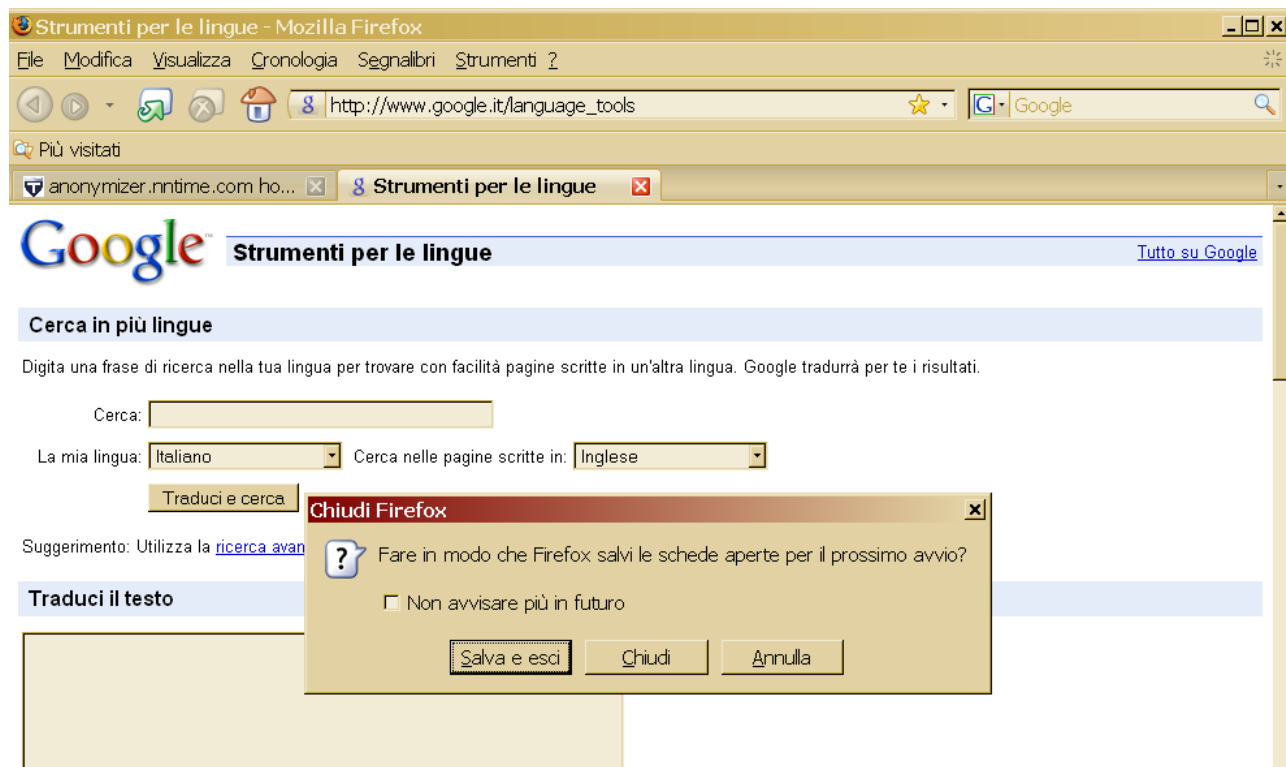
Strumenti per le lingue - Mozilla Firefox

File Modifica Visualizza Cronologia Segnalibri Strumenti ?

http://www.google.it/language_tools

Google

Più visitati

anonymizer.nntime.com ho...

Strumenti per le lingue

Google

Strumenti per le lingue

Tutto su Google

Cerca in più lingue

Digita una frase di ricerca nella tua lingua per trovare con facilità pagine scritte in un'altra lingua. Google tradurrà per te i risultati.

Cerca:

La mia lingua: Italiano

Cerca nelle pagine scritte in: Inglese

Traduci e cerca

Suggerimento: Utilizza la ricerca avan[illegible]

Traduci il testo

Chiudi Firefox

Fare in modo che Firefox salvi le schede aperte per il prossimo avvio?

Non avvisare più in futuro

Salva e esci

Chiudi

Annulla